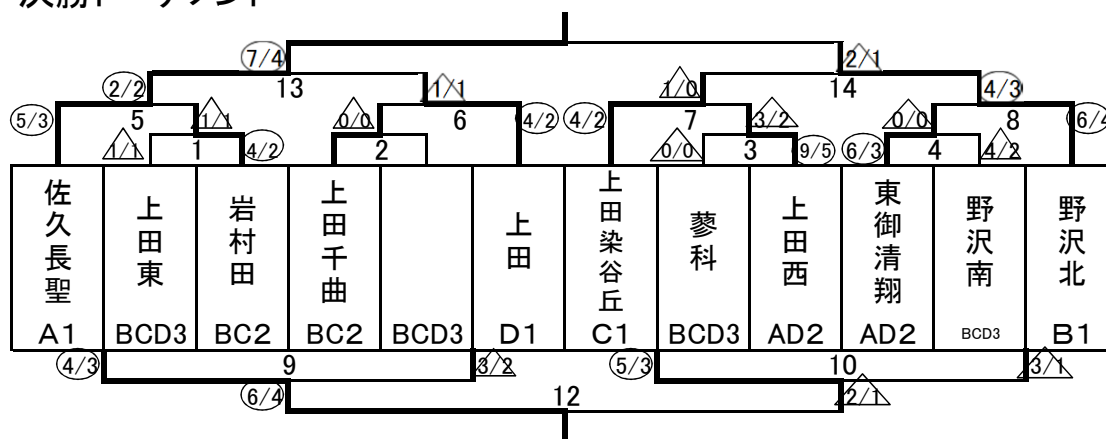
7/4
2/1
2/2
13
1/1
1/0
14
4/3
5/3
5
1/1
6
4/2
4/2
7
3/2
0/0
8
6/4
1/1
1
4/2
2
0/0
3
9/5
6/3
4
4/2
0/0
0/0

| 佐久長聖 | 上田東 | 岩村田 | 上田千曲 | | 上田 | 上田染谷丘 | 蓼科 | 上田西 | 東御清翔 | 野沢南 | 野沢北 |
|---|---|---|---|---|---|---|---|---|---|---|---|
| A1 | BCD3 | BC2 | BC2 | BCD3 | D1 | C1 | BCD3 | AD2 | AD2 | BCD3 | B1 |

4/3
9
3/2
5/3
10
3/1
6/4
12
2/1